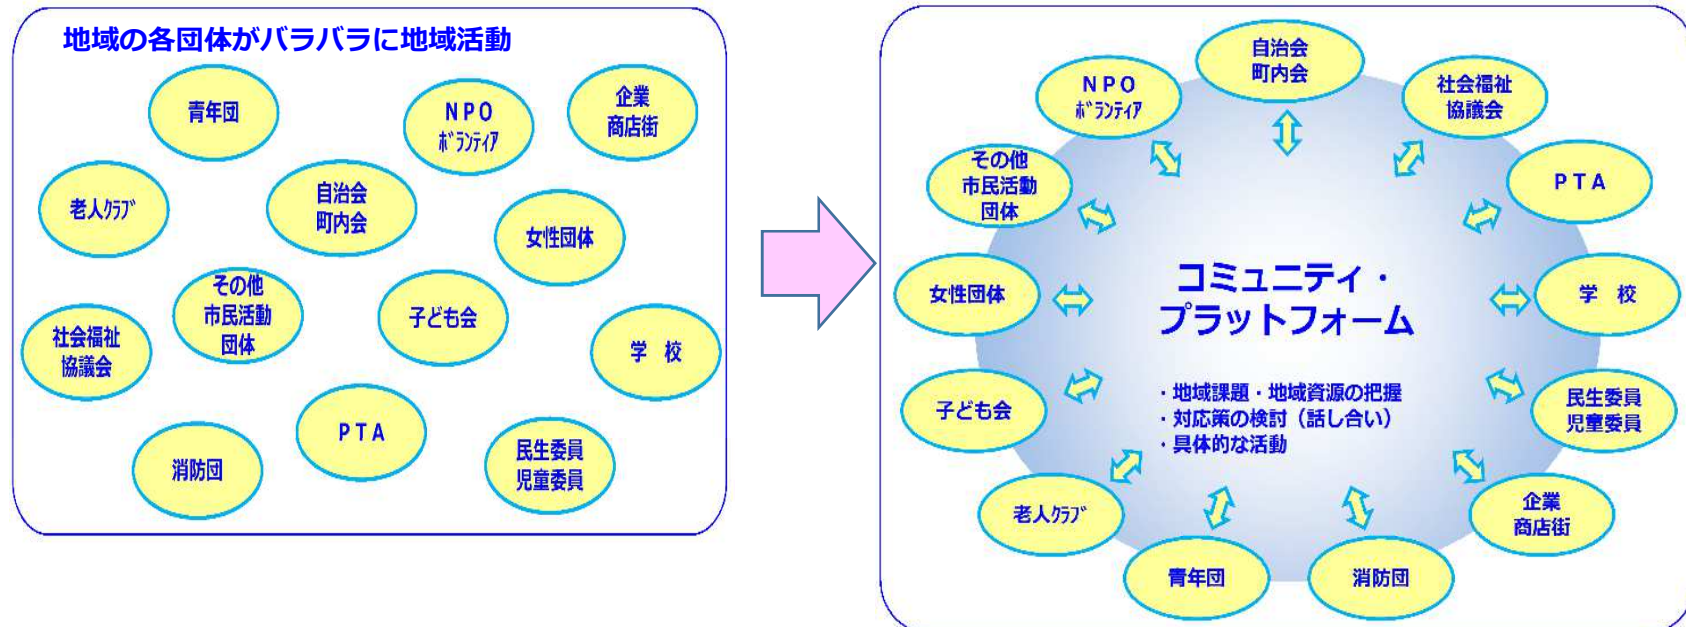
地域の各団体がバラバラに地域活動

青年団

NPO
ﾎﾞﾗﾝﾃｨｱ

企業
商店街

老人ｸﾗﾌﾞ

自治会
町内会

女性団体

その他
市民活動
団体

子ども会

社会福祉
協議会

学 校

PTA

消防団

民生委員
児童委員

自治会
町内会

NPO
ﾎﾞﾗﾝﾃｨｱ

社会福祉
協議会

その他
市民活動
団体

PTA

女性団体

コミュニティ・
プラットフォーム

学 校

・地域課題・地域資源の把握
・対応策の検討（話し合い）
・具体的な活動

子ども会

民生委員
児童委員

企業
商店街

老人ｸﾗﾌﾞ

青年団

消防団